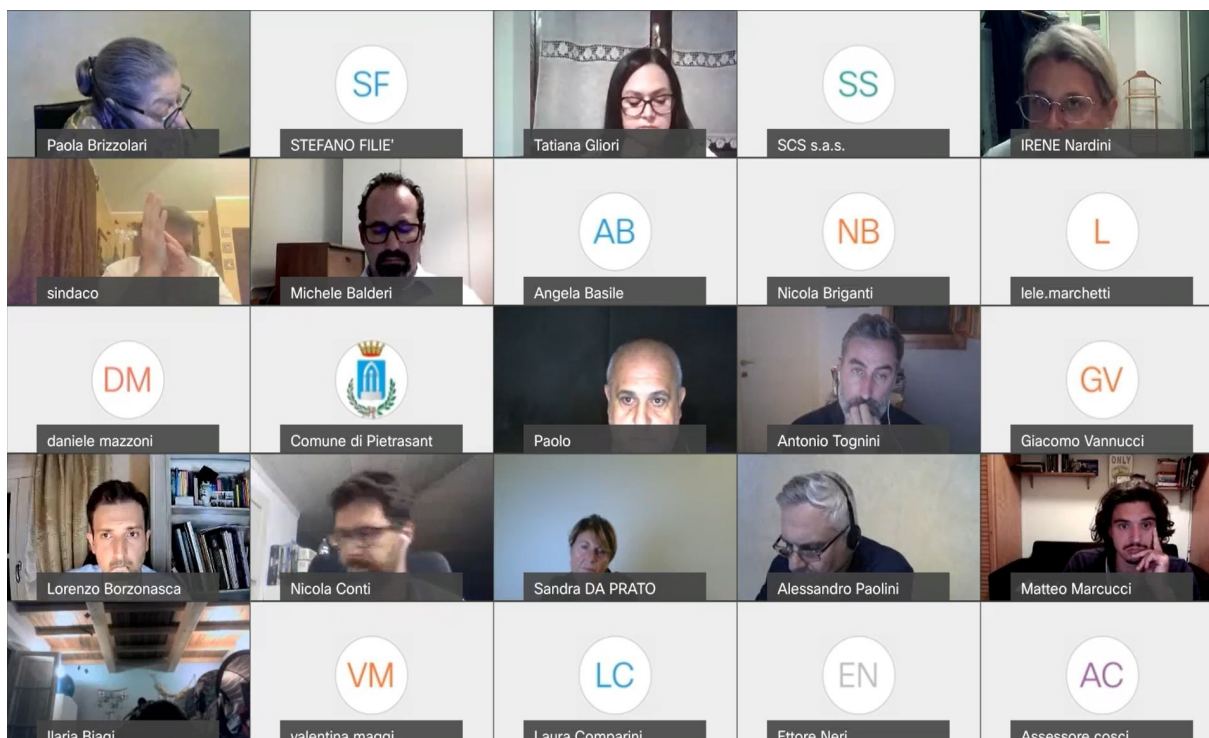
Paola Brizzolari

SF
STEFANO FILIE'

Tatiana Gliori

SS
SCS s.a.s.

IRENE Nardini

sindaco

Michele Balderi

AB
Angela Basile

NB
Nicola Briganti

L
lele.marchetti

DM
daniele mazzoni

Comune di Pietrasant

Paolo

Antonio Tognini

GV
Giacomo Vannucci

Lorenzo Borzonasca

Nicola Conti

Sandra DA PRATO

Alessandro Paolini

ONLY
Matteo Marcucci

Ilaria Biagi

VM
valentina maggi

LC
Laura Comparini

EN
Ettore Neri

AC
Assessore cosci